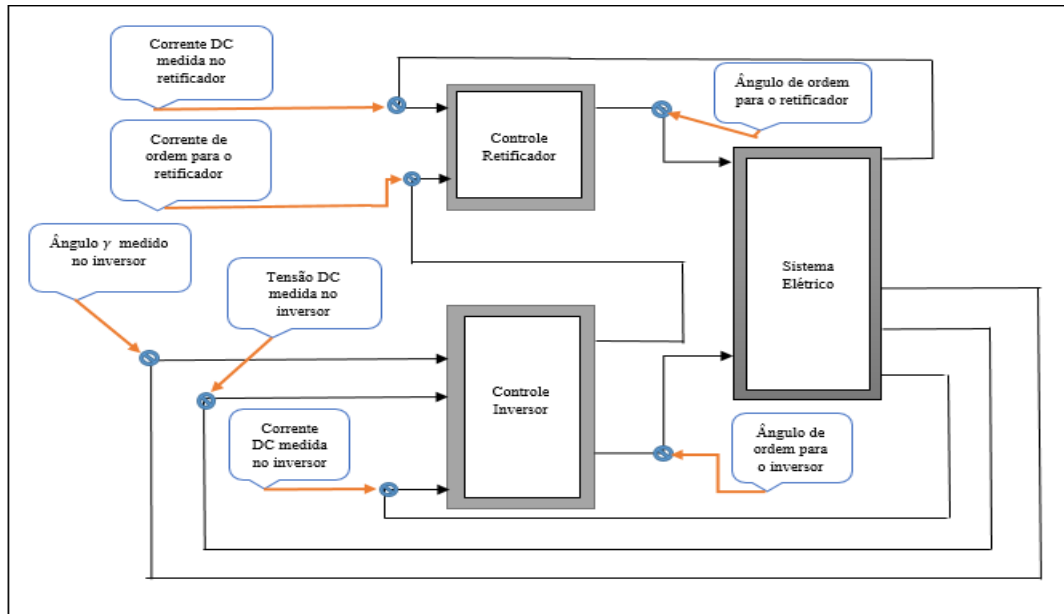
Corrente DC medida no retificador

Corrente de ordem para o retificador

Controle Retificador

Ângulo de ordem para o retificador

Ângulo $\gamma$ medido no inversor

Tensão DC medida no inversor

Sistema Elétrico

Controle Inversor

Corrente DC medida no inversor

Ângulo de ordem para o inversor